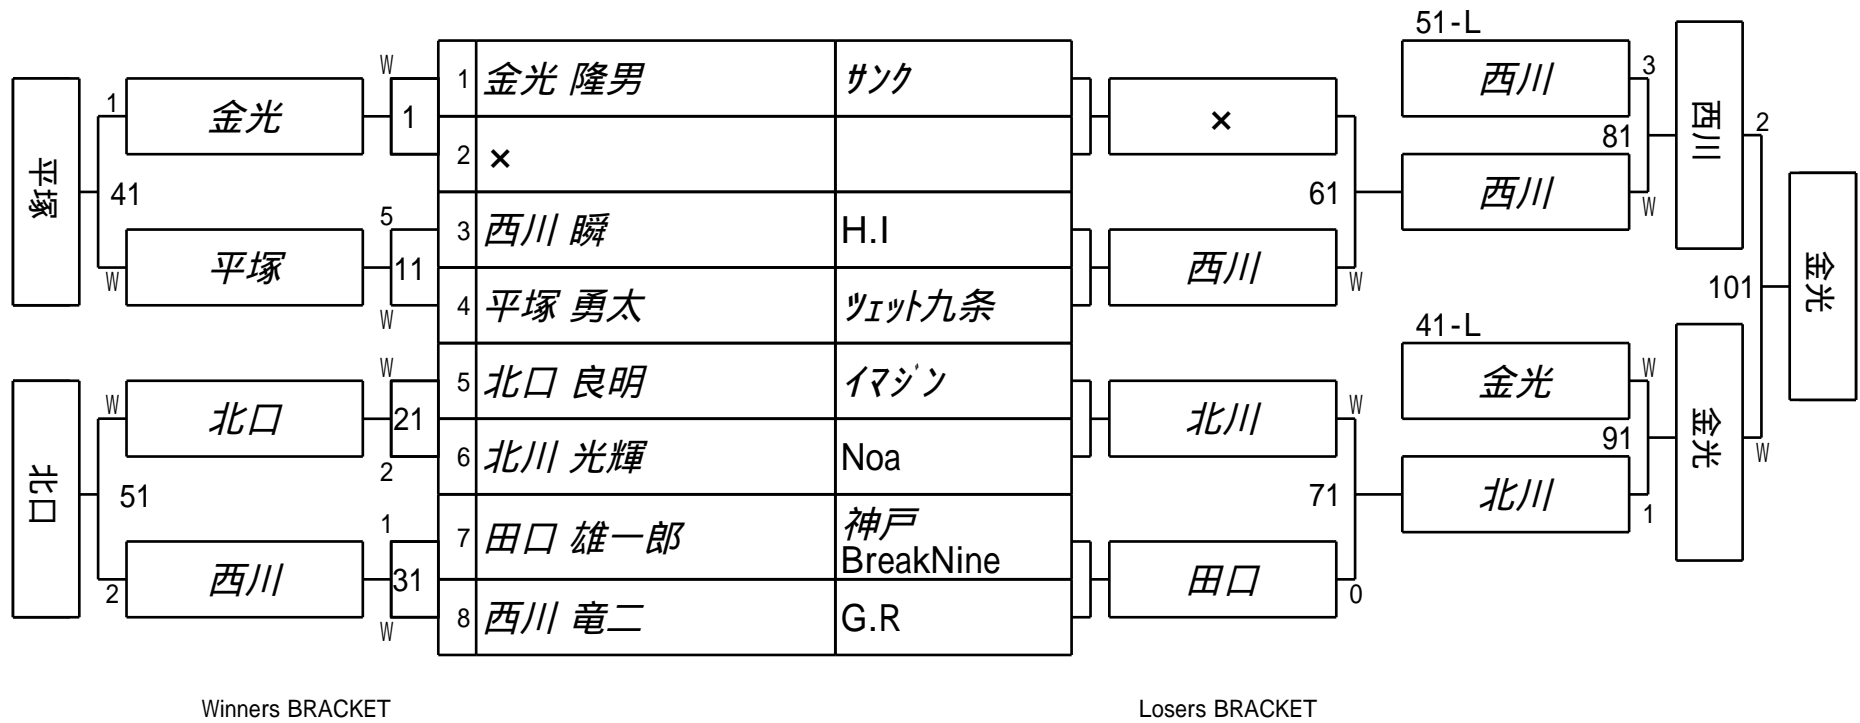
| | | |
|---|---|---|
| 1 | 金光 隆男 | ｻﾝｸ |
| 2 | × | |
| 3 | 西川 瞬 | H.I |
| 4 | 平塚 勇太 | ﾂｪｯﾄ九条 |
| 5 | 北口 良明 | ｲﾏｼﾞﾝ |
| 6 | 北川 光輝 | Noa |
| 7 | 田口 雄一郎 | 神戸 BreakNine |
| 8 | 西川 竜二 | G.R |

W 1 1 金光 41 平塚 5 11 W W 平塚

W 21 2 W 北口 51 北口 1 31 W 2 西川

× 61 西川 西川 W

北川 W 71 田口 0

51-L 西川 3 81 西川 W 西川 2

41-L 金光 W 91 北川 1 金光 W

101 金光

Winners BRACKET

Losers BRACKET